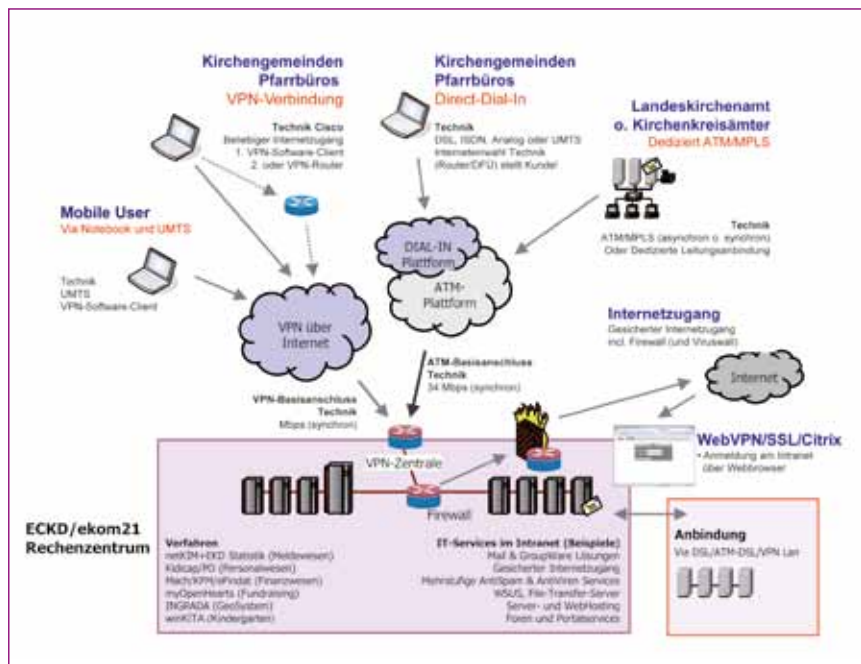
Kirchengemeinden
Pfarrbüros
VPN-Verbindung

Technik Cisco
Beliebiger Internetzugang
1. VPN-Software-Client
2. oder VPN-Router

Kirchengemeinden
Pfarrbüros
Direct-Dial-In

Technik
DSL, ISDN, Analog oder UMTS
Internetsweit Technik
(Router/DFÜ) stellt Kunde!

Landeskirchenamt
o. Kirchenkreisämter
Dediziert ATM/MPLS

Mobile User
Via Notebook und UMTS

Technik
UMTS
VPN-Software-Client

DIAL-IN
Plattform

ATM-
Plattform

Technik
ATM/MPLS (asynchron o. synchron)
Oder Dedizierte Leitungsanbindung

VPN über
Internet

Internetzugang
Gesicherter Internetzugang
incl. Firewall (und Viruswall)

ATM-Basisanschluss
Technik
34 Mbps (synchron)

Internet

VPN-Basisanschluss
Technik
Mbps (synchron)

WebVPN/SSL/Citrix
• Anmeldung am Intranet über Webbrowser

VPN-Zentrale

Firewall

ECKD/ekom21
Rechenzentrum

Verfahren
netKIM+EKD Statistik (Meldewesen)
Kidicap/PO (Personalwesen)
Mach/KFM/nFindat (Finanzwesen)
myOpenHearts (Fundraising)
INGRADA (GeoSystem)
winKITA (Kindergarten)

IT-Services im Intranet (Beispiele)
Mail & Groupware Lösungen
Gesicherter Internetzugang
Mehrstufige AntiSpam & AntiViren Services
WSUS, File-Transfer-Server
Server- und WebHosting
Foren und Portalservices

Anbindung
Via DSL/ATM-DSL/VPN Lan